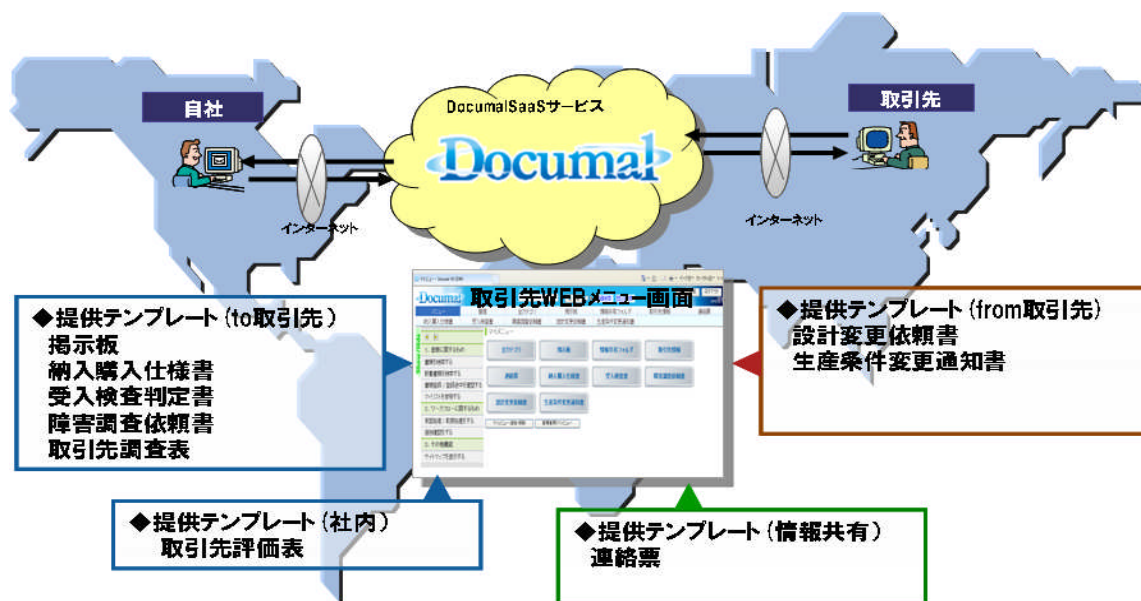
自社

DocumalSaaSサービス

Documal

取引先

インターネット

インターネット

取引先WEBメニュー画面

◆提供テンプレート（to取引先）
掲示板
納入購入仕様書
受入検査判定書
障害調査依頼書
取引先調査表

◆提供テンプレート（from取引先）
設計変更依頼書
生産条件変更通知書

◆提供テンプレート（社内）
取引先評価表

◆提供テンプレート（情報共有）
連絡票